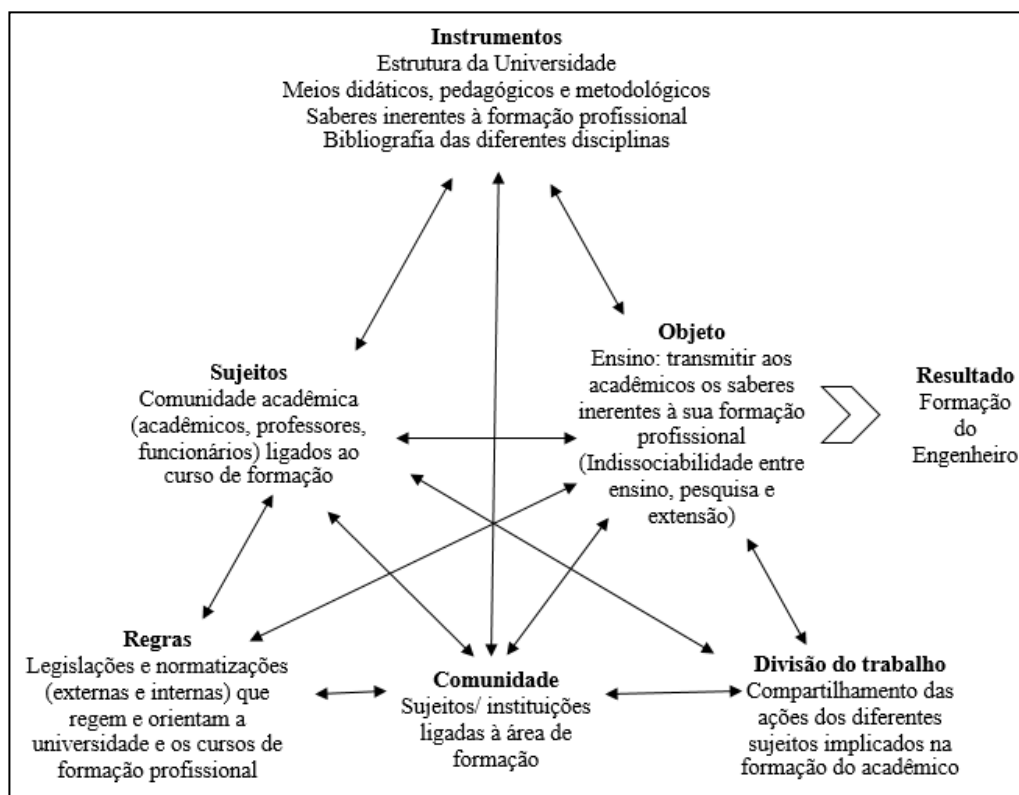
**Instrumentos**
Estrutura da Universidade
Meios didáticos, pedagógicos e metodológicos
Saberes inerentes à formação profissional
Bibliografia das diferentes disciplinas

**Sujeitos**
Comunidade acadêmica (acadêmicos, professores, funcionários) ligados ao curso de formação

**Objeto**
Ensino: transmitir aos acadêmicos os saberes inerentes à sua formação profissional (Indissociabilidade entre ensino, pesquisa e extensão)

**Resultado**
Formação do Engenheiro

**Regras**
Legislações e normatizações (externas e internas) que regem e orientam a universidade e os cursos de formação profissional

**Comunidade**
Sujeitos/ instituições ligadas à área de formação

**Divisão do trabalho**
Compartilhamento das ações dos diferentes sujeitos implicados na formação do acadêmico